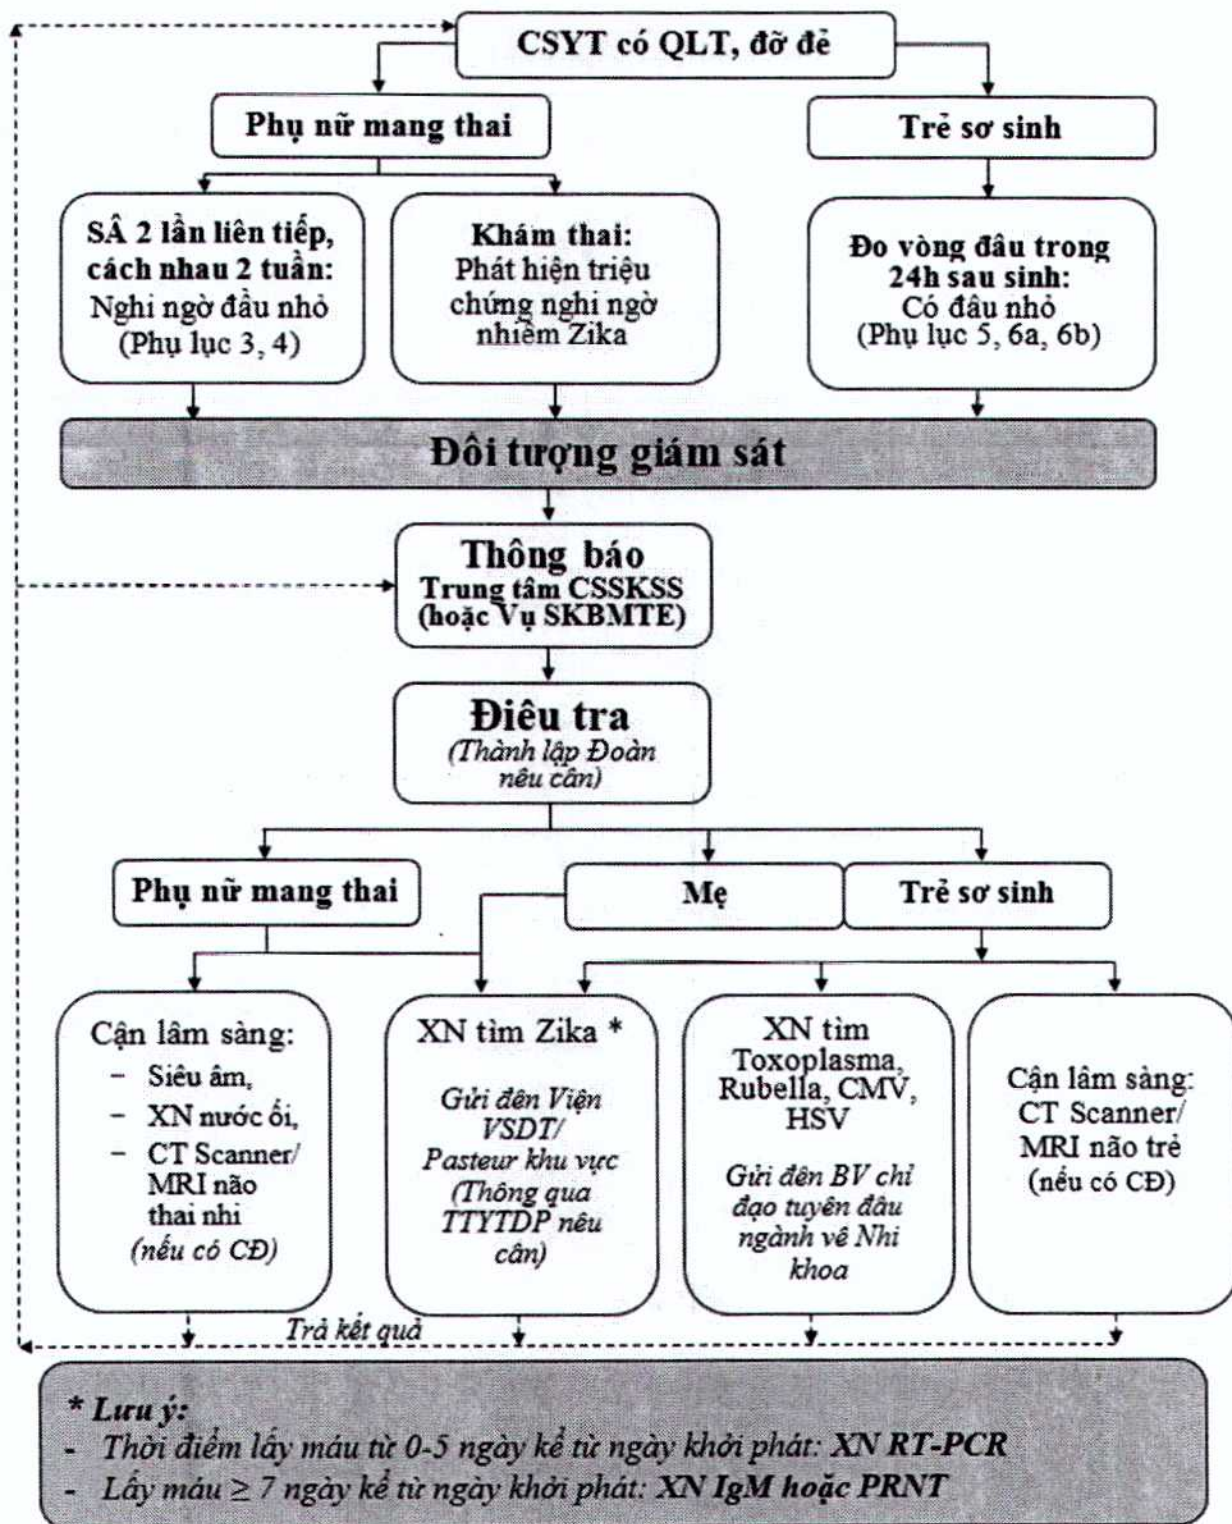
CSYT có QLT, đỡ đẻ

Phụ nữ mang thai

Trẻ sơ sinh

SÂ 2 lần liên tiếp, cách nhau 2 tuần: Nghi ngờ đầu nhỏ (Phụ lục 3, 4)

Khám thai: Phát hiện triệu chứng nghi ngờ nhiễm Zika

Đo vòng đầu trong 24h sau sinh: Có đầu nhỏ (Phụ lục 5, 6a, 6b)

Đối tượng giám sát

Thông báo
Trung tâm CSSKSS (hoặc Vụ SKBMTE)

Điều tra
(Thành lập Đoàn nếu cần)

Phụ nữ mang thai

Mẹ

Trẻ sơ sinh

Cận lâm sàng:
- Siêu âm,
- XN nước ối,
- CT Scanner/ MRI não thai nhi
(nếu có CĐ)

XN tìm Zika *
Gửi đến Viện VSDT/ Pasteur khu vực (Thông qua TTYTDP nếu cần)

XN tìm Toxoplasma, Rubella, CMV, HSV
Gửi đến BV chỉ đạo tuyến đầu ngành về Nhi khoa

Cận lâm sàng: CT Scanner/ MRI não trẻ (nếu có CĐ)

Trả kết quả

* Lưu ý:
- Thời điểm lấy máu từ 0-5 ngày kể từ ngày khởi phát: XN RT-PCR
- Lấy máu $\geq$ 7 ngày kể từ ngày khởi phát: XN IgM hoặc PRNT